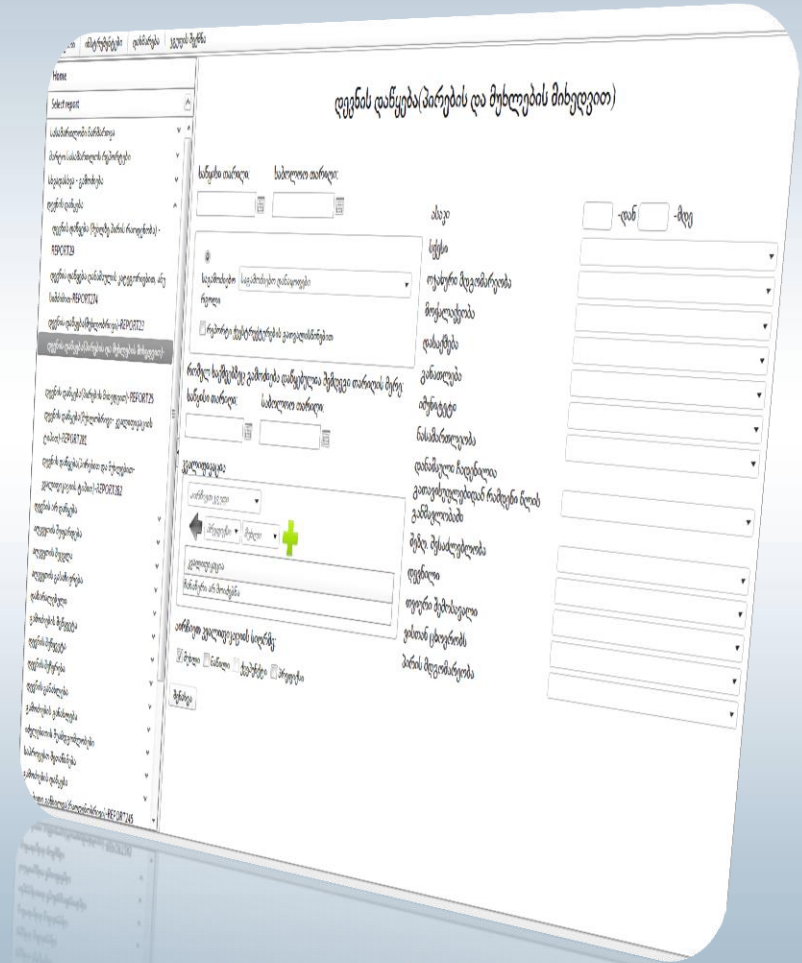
Home

Select report

ღვენის დაწყება(პირების და მუხლების მიხედვით)

საწყისი თარიღი:

საბოლოო თარიღი:

ასაკი

-დან

-მდე

სქესი

ოჯახური მდგომარეობა

მოქალაქეობა

დასაქმება

განათლება

ეროვნება

ნასამართლეობა

დანაშაულის ჩადენისას

ფსიქიკური მდგომარეობა

ტიტული

მუხლი

გეგმიური პირობები

პირის მდგომარეობა

რომელ საქმეებზე გამოძიება დაიწყო ამ თარიღის შემდეგ:

საწყისი თარიღი:

საბოლოო თარიღი:

ქვეყანა

ჩვენება

შენახვა